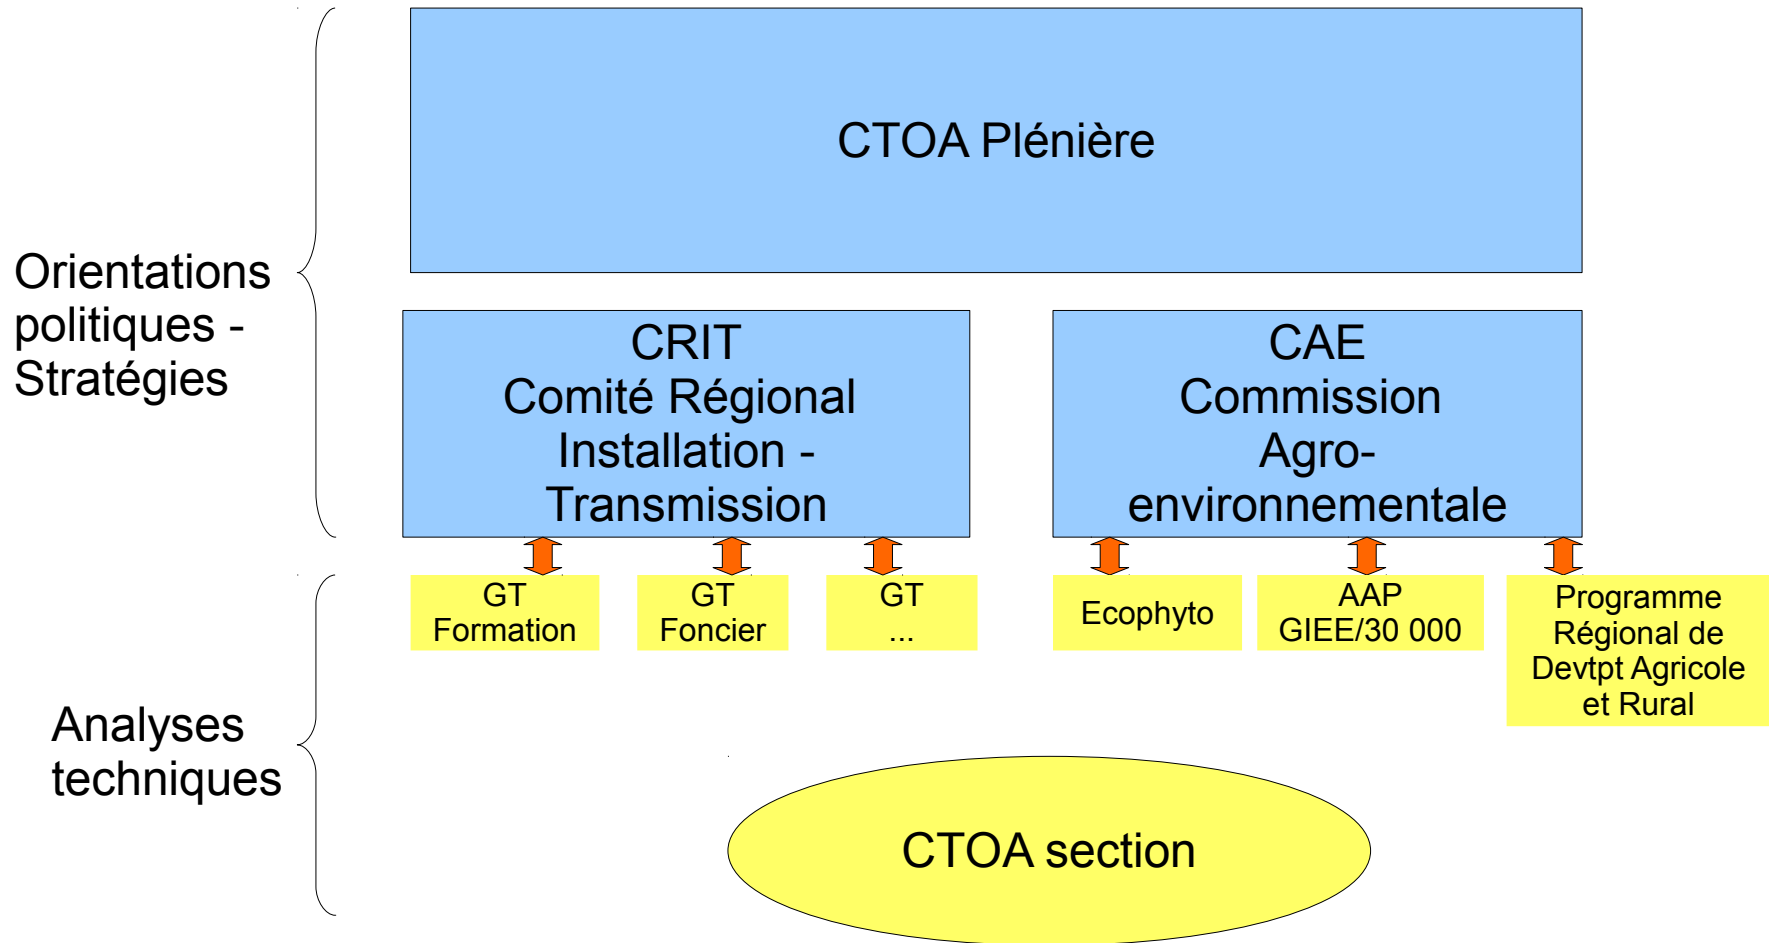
Orientations politiques - Stratégies

CTOA Plénière

CRIT
Comité Régional Installation - Transmission

CAE
Commission Agro-environnementale

GT
Formation

GT
Foncier

GT
...

Ecophyto

AAP
GIEE/30 000

Programme Régional de Devtpt Agricole et Rural

Analyses techniques

CTOA section